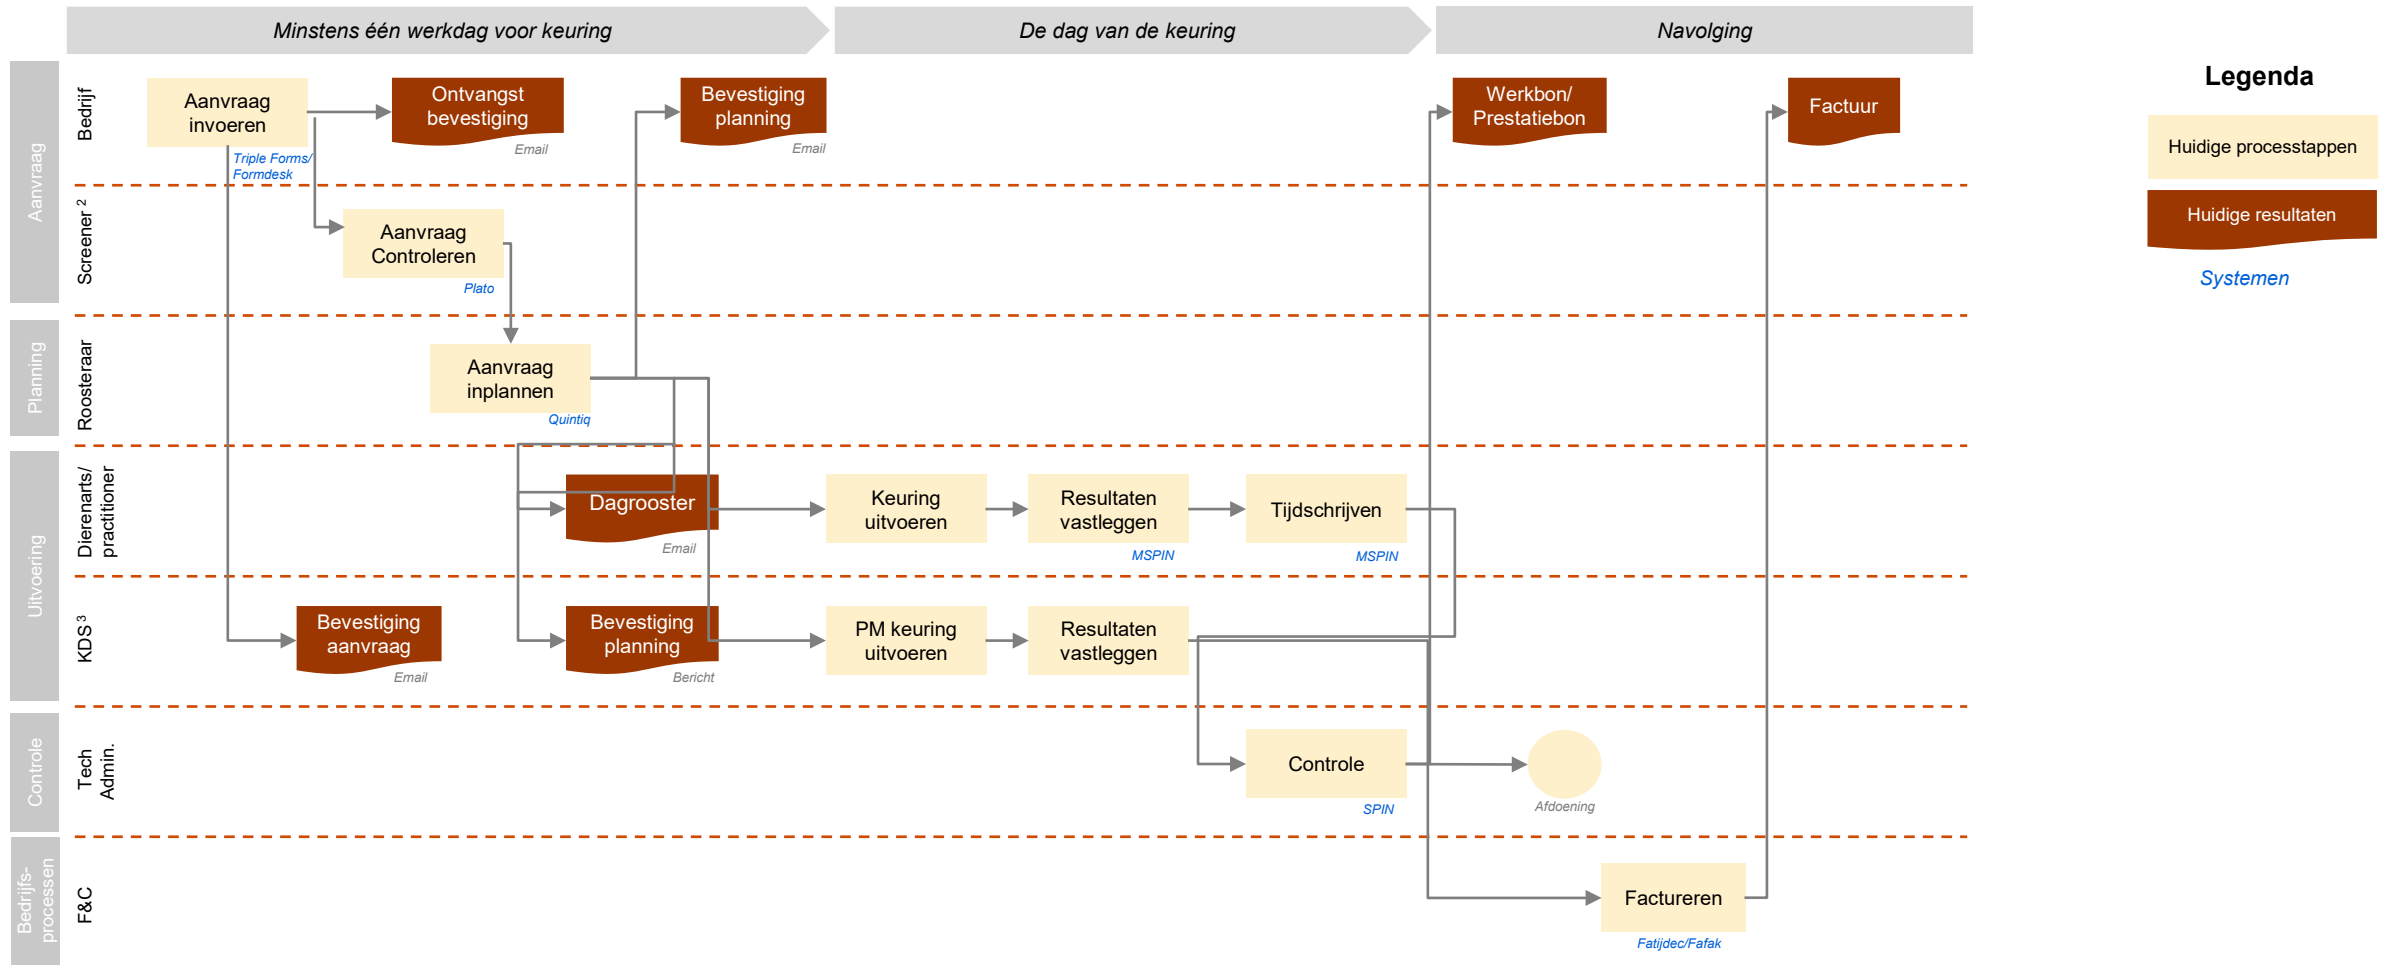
Minstens één werkdag voor keuring

De dag van de keuring

Navolging

Legenda

Huidige processtappen

Huidige resultaten

Systemen

Aanvraag

Bedrijf

Aanvraag invoeren

Triple Forms/ Formdesk

Ontvangst bevestiging

Email

Bevestiging planning

Email

Werkbon/ Prestatiebon

Factuur

Screener $^2$

Aanvraag Controleren

Plato

Planning

Roosteraar

Aanvraag inplannen

Quintiq

Uitvoering

Dierenarts/ practitioner

Dagrooster

Email

Keuring uitvoeren

Resultaten vastleggen

MSPIN

Tijdschrijven

MSPIN

KDS $^3$

Bevestiging aanvraag

Email

Bevestiging planning

Bericht

PM keuring uitvoeren

Resultaten vastleggen

Controle

Tech Admin.

Controle

SPIN

Afdoening

Bedrijfs-processen

F&C

Factureren

Fatijdec/Fafak